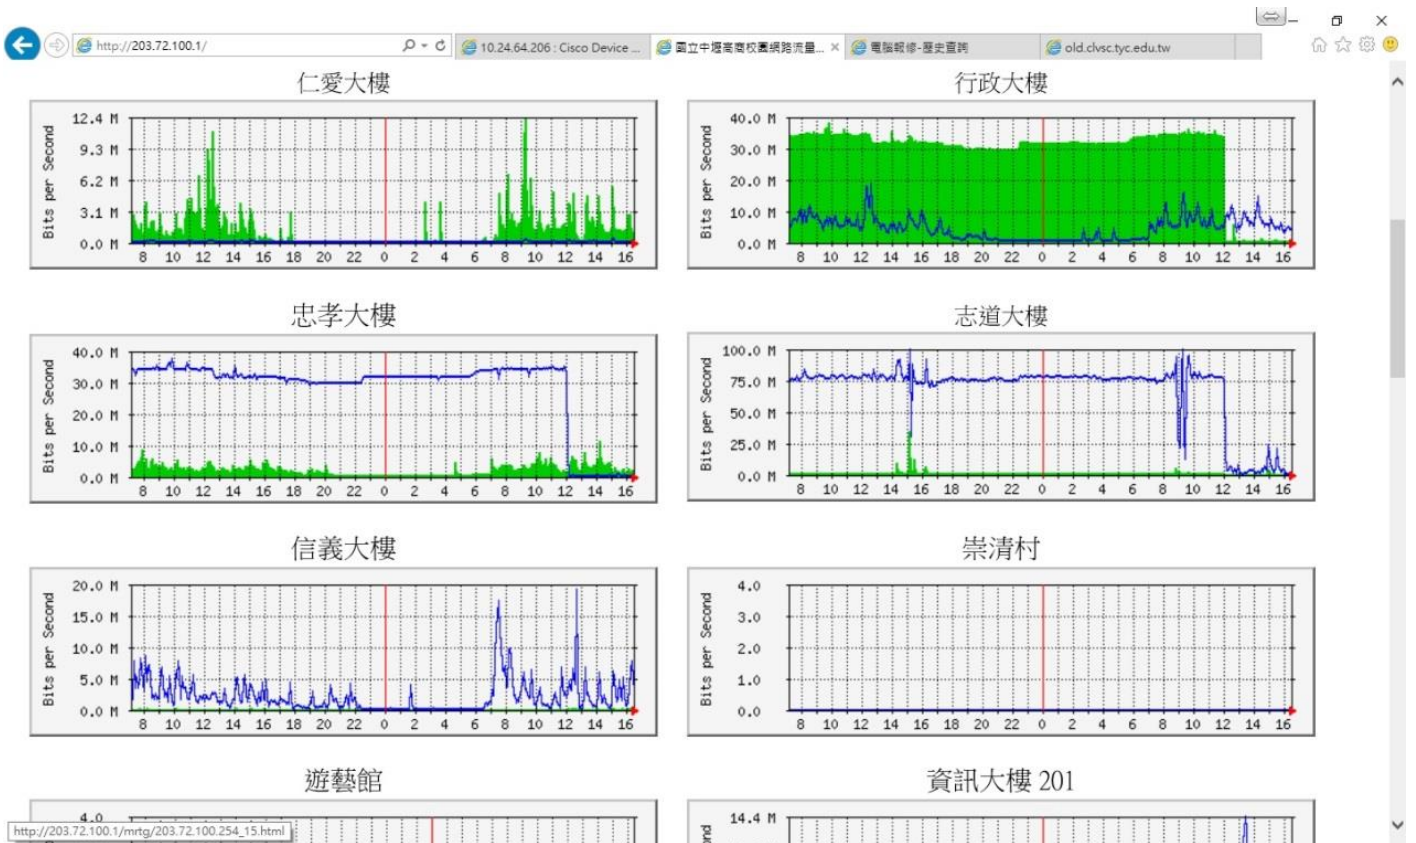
http://203.72.100.1/ 10.24.64.206 : Cisco Device ... 國立中壢高商校園網路流量... × 電腦報修-歷史查詢 old.clvsc.tyc.edu.tw

仁愛大樓

Bits per Second
12.4 M
9.3 M
6.2 M
3.1 M
0.0 M
8 10 12 14 16 18 20 22 0 2 4 6 8 10 12 14 16

行政大樓

Bits per Second
40.0 M
30.0 M
20.0 M
10.0 M
0.0 M
8 10 12 14 16 18 20 22 0 2 4 6 8 10 12 14 16

忠孝大樓

Bits per Second
40.0 M
30.0 M
20.0 M
10.0 M
0.0 M
8 10 12 14 16 18 20 22 0 2 4 6 8 10 12 14 16

志道大樓

Bits per Second
100.0 M
75.0 M
50.0 M
25.0 M
0.0 M
8 10 12 14 16 18 20 22 0 2 4 6 8 10 12 14 16

信義大樓

Bits per Second
20.0 M
15.0 M
10.0 M
5.0 M
0.0 M
8 10 12 14 16 18 20 22 0 2 4 6 8 10 12 14 16

崇清村

Bits per Second
4.0
3.0
2.0
1.0
0.0
8 10 12 14 16 18 20 22 0 2 4 6 8 10 12 14 16

遊藝館

4.0

http://203.72.100.1/mrtg/203.72.100.254_15.html

資訊大樓 201

ond
14.4 M